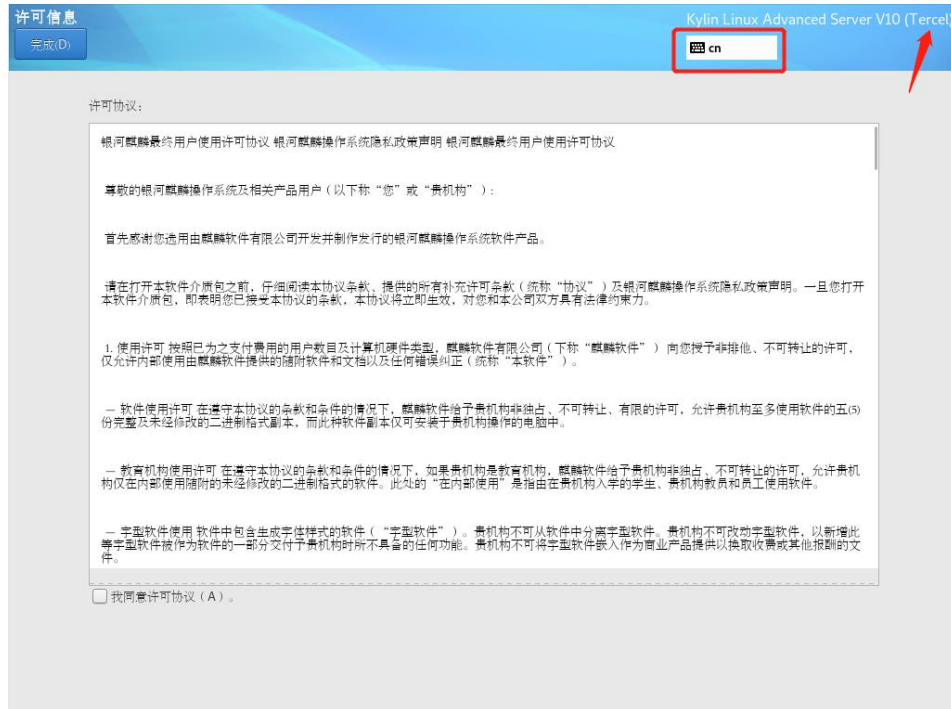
许可信息

完成(D)

Kylin Linux Advanced Server V10 (Tercel)

cn

许可协议：

银河麒麟最终用户使用许可协议 银河麒麟操作系统隐私政策声明 银河麒麟最终用户使用许可协议

尊敬的银河麒麟操作系统及相关产品用户（以下称“您”或“贵机构”）：

首先感谢您选用由麒麟软件有限公司开发并制作发行的银河麒麟操作系统软件产品。

请在打开本软件介质包之前，仔细阅读本协议条款、提供的所有补充许可条款（统称“协议”）及银河麒麟操作系统隐私政策声明。一旦您打开本软件介质包，即表明您已接受本协议的条款，本协议将立即生效，对您和本公司双方具有法律约束力。

1. 使用许可 按照已为之支付费用的用户数目及计算机硬件类型，麒麟软件有限公司（下称“麒麟软件”）向您授予非排他、不可转让的许可，仅允许内部使用由麒麟软件提供的随附软件和文档以及任何错误纠正（统称“本软件”）。

— 软件使用许可 在遵守本协议的条款和条件的情况下，麒麟软件给予贵机构非独占、不可转让、有限的许可，允许贵机构至多使用软件的五(5)份完整及未经修改的二进制格式副本，而此种软件副本仅可安装于贵机构操作的电脑中。

— 教育机构使用许可 在遵守本协议的条款和条件的情况下，如果贵机构是教育机构，麒麟软件给予贵机构非独占、不可转让的许可，允许贵机构仅在内部使用随附的未经修改的二进制格式的软件。此处的“在内部使用”是指由在贵机构入学的学生、贵机构教员和员工使用软件。

— 字型软件使用 软件中包含生成字体样式的软件（“字型软件”）。贵机构不可从软件中分离字型软件。贵机构不可改动字型软件，以新增此等字型软件被作为软件的一部分交付予贵机构时所不具备的任何功能。贵机构不可将字型软件嵌入作为商业产品提供以换取收费或其他报酬的文件。

我同意许可协议（A）。